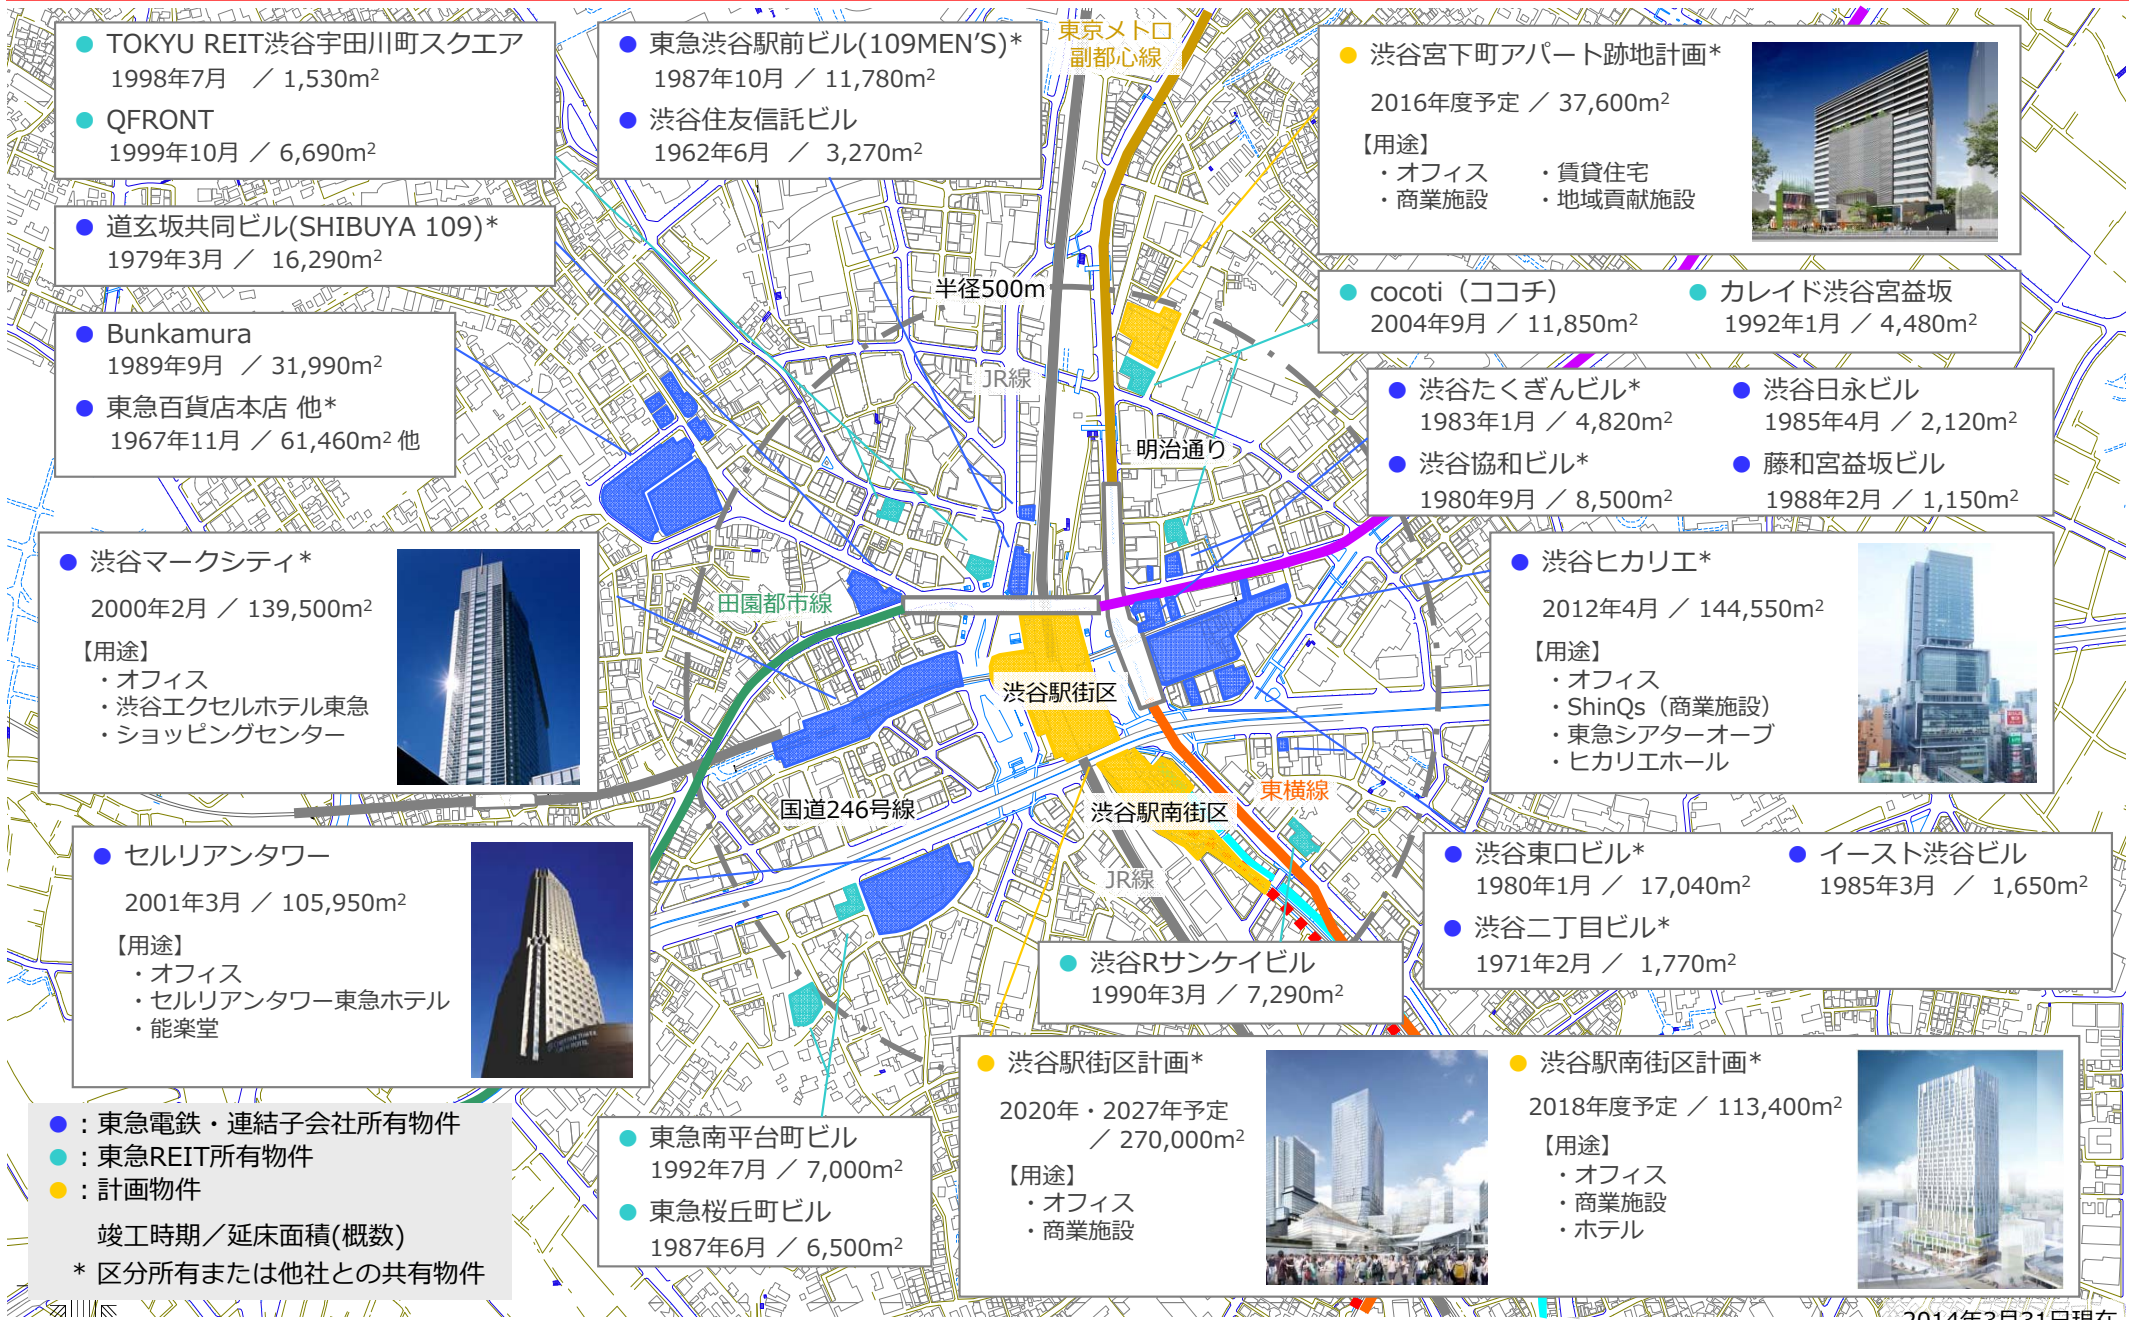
● TOKYU REIT渋谷宇田川町スクエア
1998年7月 ／ 1,530m²
● QFRONT
1999年10月 ／ 6,690m²

● 東急渋谷駅前ビル(109MEN'S)*
1987年10月 ／ 11,780m²
● 渋谷住友信託ビル
1962年6月 ／ 3,270m²

東京メトロ副都心線

● 渋谷宮下町アパート跡地計画*
2016年度予定 ／ 37,600m²
【用途】
・オフィス ・賃貸住宅
・商業施設 ・地域貢献施設

● 道玄坂共同ビル(SHIBUYA 109)*
1979年3月 ／ 16,290m²

半径500m

● cocoti（ココチ）
2004年9月 ／ 11,850m²
● カレイド渋谷宮益坂
1992年1月 ／ 4,480m²

● Bunkamura
1989年9月 ／ 31,990m²
● 東急百貨店本店 他*
1967年11月 ／ 61,460m² 他

JR線

● 渋谷たくぎんビル*
1983年1月 ／ 4,820m²
● 渋谷日永ビル
1985年4月 ／ 2,120m²
● 渋谷協和ビル*
1980年9月 ／ 8,500m²
● 藤和宮益坂ビル
1988年2月 ／ 1,150m²

明治通り

● 渋谷マークシティ*
2000年2月 ／ 139,500m²
【用途】
・オフィス
・渋谷エクセルホテル東急
・ショッピングセンター

田園都市線

● 渋谷ヒカリエ*
2012年4月 ／ 144,550m²
【用途】
・オフィス
・ShinQs（商業施設）
・東急シアターオーブ
・ヒカリエホール

渋谷駅街区

東横線

国道246号線

渋谷駅南街区

● セルリアンタワー
2001年3月 ／ 105,950m²
【用途】
・オフィス
・セルリアンタワー東急ホテル
・能楽堂

JR線

● 渋谷東口ビル*
1980年1月 ／ 17,040m²
● イースト渋谷ビル
1985年3月 ／ 1,650m²
● 渋谷二丁目ビル*
1971年2月 ／ 1,770m²

● 渋谷Rサンケイビル
1990年3月 ／ 7,290m²

● ：東急電鉄・連結子会社所有物件
● ：東急REIT所有物件
● ：計画物件
竣工時期／延床面積(概数)
＊ 区分所有または他社との共有物件

● 東急南平台町ビル
1992年7月 ／ 7,000m²
● 東急桜丘町ビル
1987年6月 ／ 6,500m²

● 渋谷駅街区計画*
2020年・2027年予定
／ 270,000m²
【用途】
・オフィス
・商業施設

● 渋谷駅南街区計画*
2018年度予定 ／ 113,400m²
【用途】
・オフィス
・商業施設
・ホテル

2014年3月31日現在